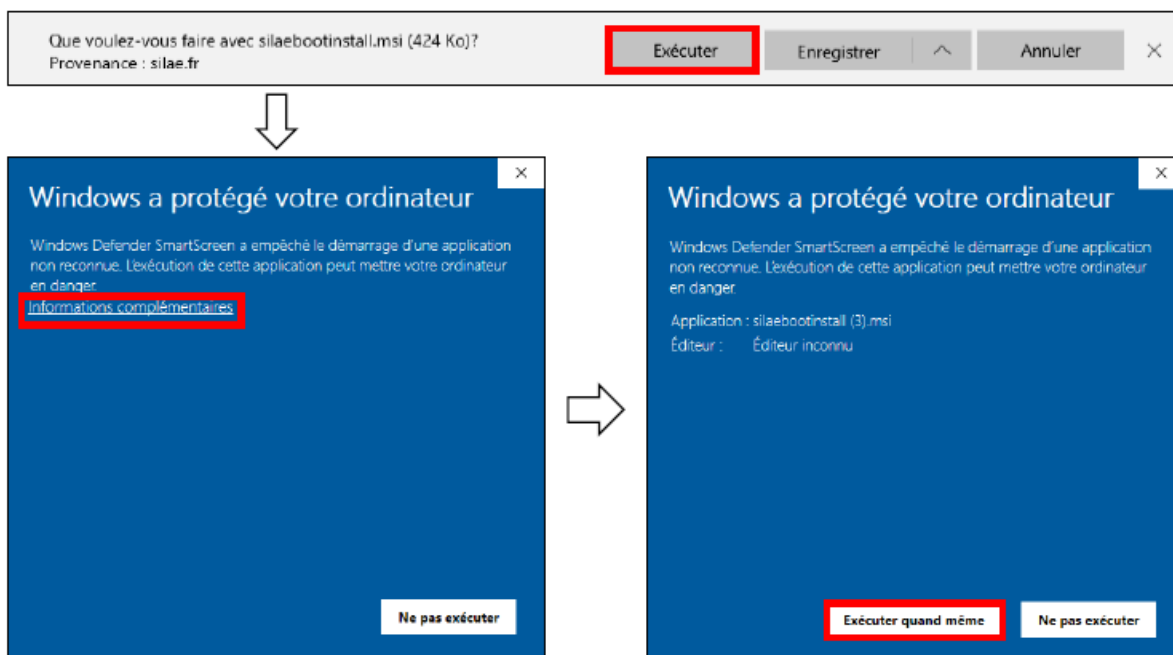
Que voulez-vous faire avec silaebootinstall.msi (424 Ko)?
Provenance : silae.fr

Exécuter

Enregistrer

Annuler

×

×

Windows a protégé votre ordinateur

Windows Defender SmartScreen a empêché le démarrage d'une application non reconnue. L'exécution de cette application peut mettre votre ordinateur en danger.

Informations complémentaires

Ne pas exécuter

×

Windows a protégé votre ordinateur

Windows Defender SmartScreen a empêché le démarrage d'une application non reconnue. L'exécution de cette application peut mettre votre ordinateur en danger.

Application : silaebootinstall (3).msi
Éditeur : Éditeur inconnu

Exécuter quand même

Ne pas exécuter